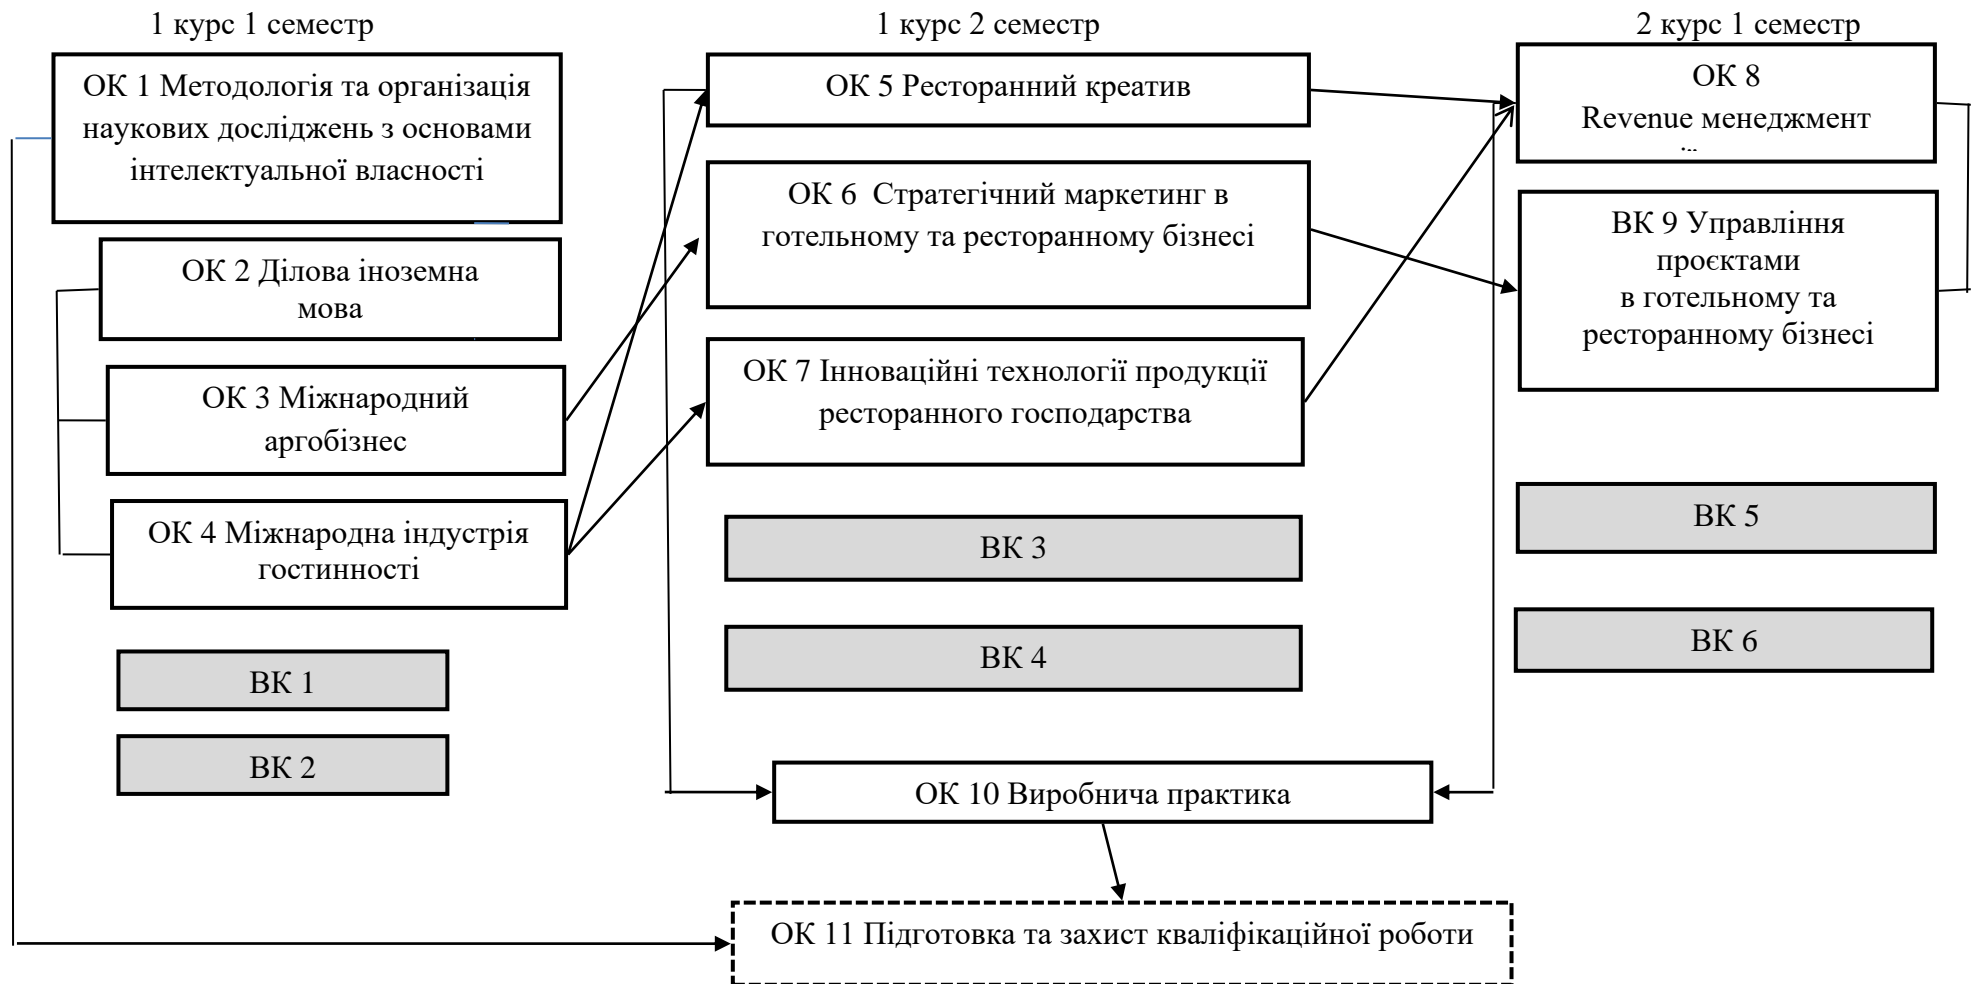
1 курс 1 семестр

1 курс 2 семестр

2 курс 1 семестр

ОК 1 Методологія та організація наукових досліджень з основами інтелектуальної власності

ОК 2 Ділова іноземна мова

ОК 3 Міжнародний аргобізнес

ОК 4 Міжнародна індустрія гостинності

ВК 1

ВК 2

ОК 5 Ресторанний креатив

ОК 6 Стратегічний маркетинг в готельному та ресторанному бізнесі

ОК 7 Інноваційні технології продукції ресторанного господарства

ВК 3

ВК 4

ОК 8 Revenue менеджмент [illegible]

ВК 9 Управління проєктами в готельному та ресторанному бізнесі

ВК 5

ВК 6

ОК 10 Виробнича практика

ОК 11 Підготовка та захист кваліфікаційної роботи